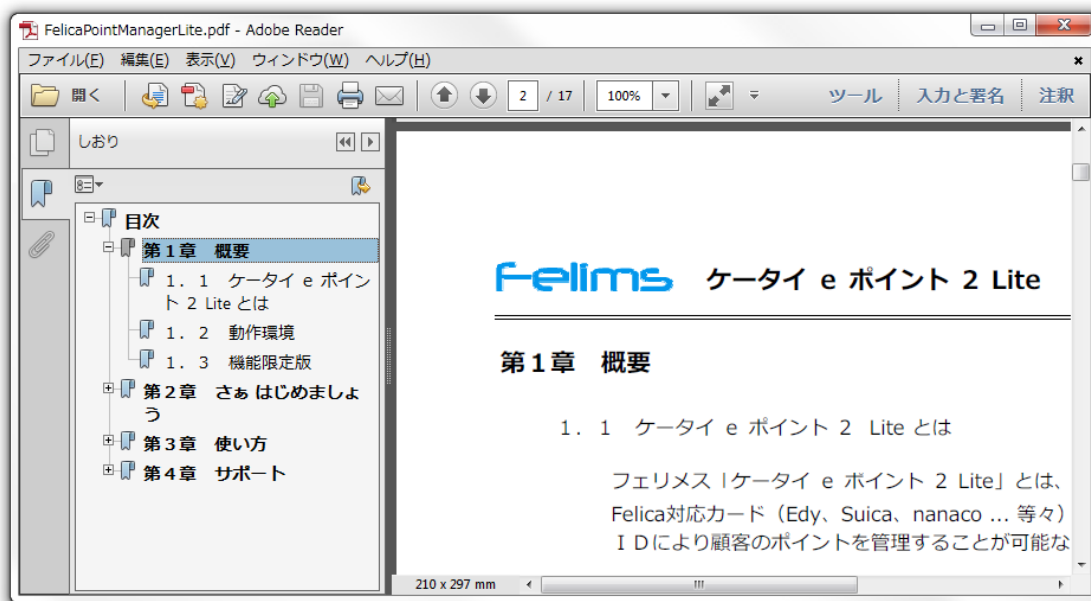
FelicaPointManagerLite.pdf - Adobe Reader

ファイル(F) 編集(E) 表示(V) ウィンドウ(W) ヘルプ(H)

開く 2 / 17 100% ツール 入力と署名 注釈

しおり

目次
第１章　概要
１．１　ケータイ e ポイント 2 Lite とは
１．２　動作環境
１．３　機能限定版
第２章　さぁ はじめましょう
第３章　使い方
第４章　サポート

Felims ケータイ e ポイント 2 Lite

第１章　概要

１．１　ケータイ e ポイント 2 Lite とは

フェリメス「ケータイ e ポイント 2 Lite」とは、
Felica対応カード（Edy、Suica、nanaco … 等々）
ＩＤにより顧客のポイントを管理することが可能な

210 x 297 mm